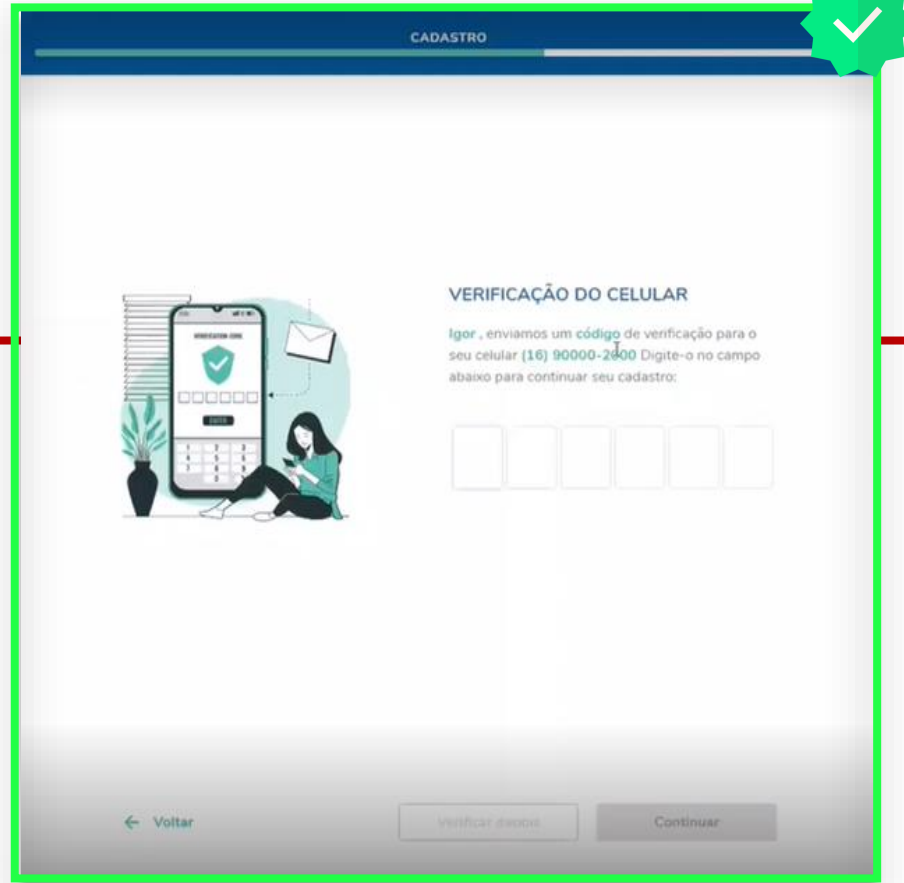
CADASTRO

VERIFICATION CODE

ENTER

VERIFICAÇÃO DO CELULAR

Igor , enviamos um código de verificação para o seu celular (16) 90000-2600 Digite-o no campo abaixo para continuar seu cadastro:

← Voltar

Verificar dados

Continuar